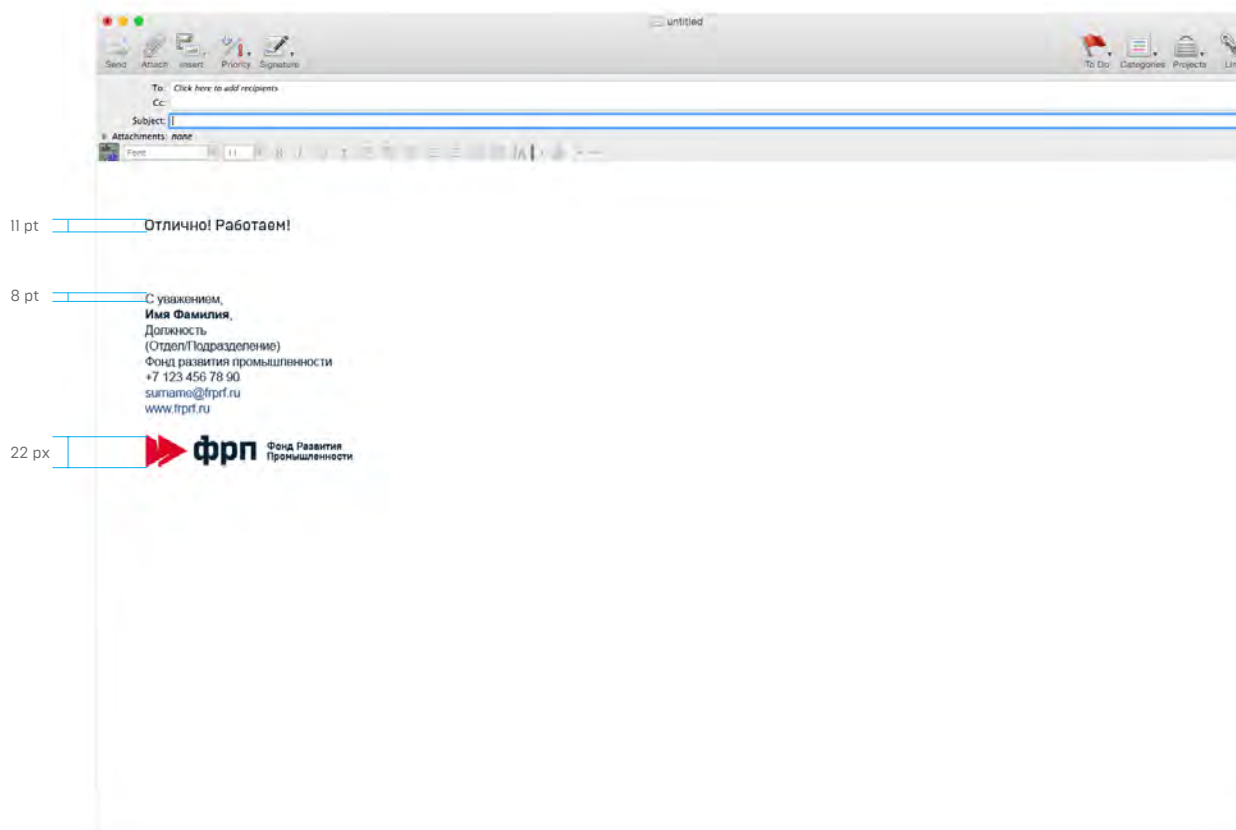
untitled

Send Attach Insert Priority Signature

To Do Categories Projects Lin

To: Click here to add recipients
Cc:
Subject:
Attachments: none

Font 11

11 pt

Отлично! Работаем!

8 pt

С уважением,
Имя Фамилия,
Должность
(Отдел/Подразделение)
Фонд развития промышленности
+7 123 456 78 90
surname@frprf.ru
www.frprf.ru

22 px

фрп Фонд Развития Промышленности